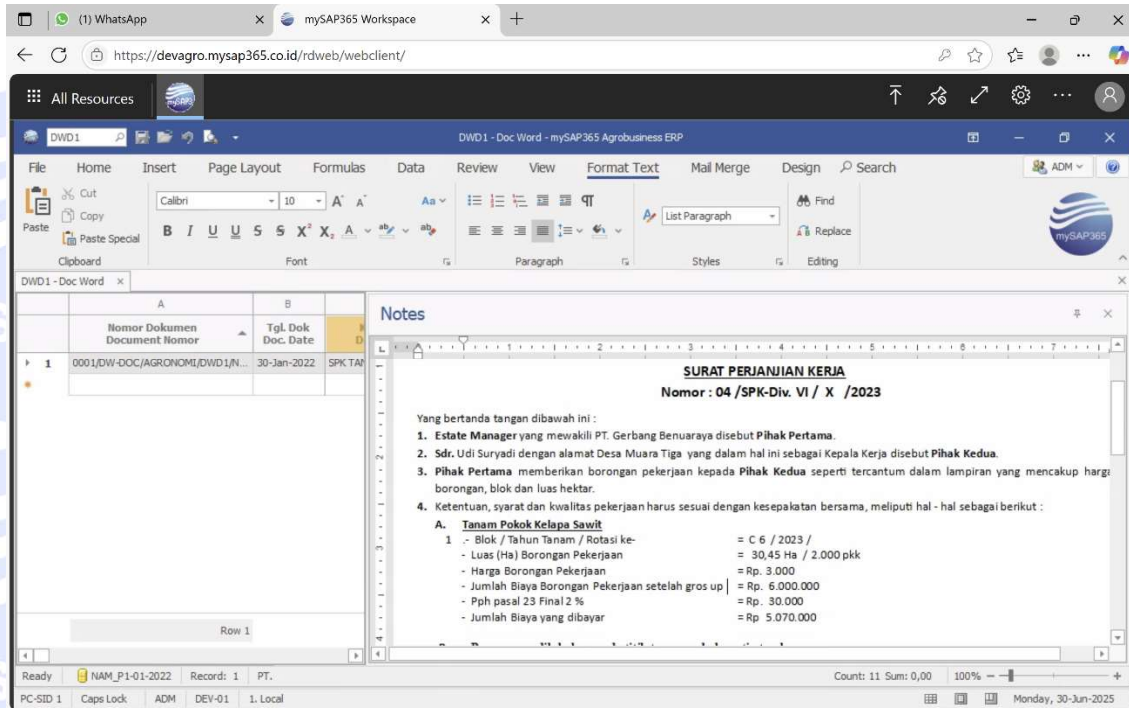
(1) WhatsApp
mySAP365 Workspace
https://devagro.mysap365.co.id/rdweb/webclient/
All Resources
DWD1
DWD1 - Doc Word - mySAP365 Agrobusiness ERP
File Home Insert Page Layout Formulas Data Review View Format Text Mail Merge Design Search
ADM
Cut
Copy
Paste
Paste Special
Clipboard
Calibri
10
Font
Paragraph
List Paragraph
Styles
Find
Replace
Editing
mySAP365
DWD1 - Doc Word

| | A | B | |
|---|---|---|---|
| | Nomor Dokumen Document Nomor | Tgl. Dok Doc. Date | |
| 1 | 0001/DW-DOC/AGRONOMI/DWD1/N... | 30-Jan-2022 | SPK TAN |

Row 1

Notes

SURAT PERJANJIAN KERJA
Nomor : 04 /SPK-Div. VI / X /2023

Yang bertanda tangan dibawah ini :
1. Estate Manager yang mewakili PT. Gerbang Benuaraya disebut Pihak Pertama.
2. Sdr. Udi Suryadi dengan alamat Desa Muara Tiga yang dalam hal ini sebagai Kepala Kerja disebut Pihak Kedua.
3. Pihak Pertama memberikan borongan pekerjaan kepada Pihak Kedua seperti tercantum dalam lampiran yang mencakup harga borongan, blok dan luas hektar.
4. Ketentuan, syarat dan kwalitas pekerjaan harus sesuai dengan kesepakatan bersama, meliputi hal - hal sebagai berikut :
A. Tanam Pokok Kelapa Sawit
1 .- Blok / Tahun Tanam / Rotasi ke- = C 6 / 2023 /
- Luas (Ha) Borongan Pekerjaan = 30,45 Ha / 2.000 pkk
- Harga Borongan Pekerjaan = Rp. 3.000
- Jumlah Biaya Borongan Pekerjaan setelah gros up = Rp. 6.000.000
- Pph pasal 23 Final 2 % = Rp. 30.000
- Jumlah Biaya yang dibayar = Rp 5.070.000

Ready | NAM_P1-01-2022 | Record: 1 | PT. | Count: 11 Sum: 0,00 | 100%
PC-SID 1 | Caps Lock | ADM | DEV-01 | 1. Local | Monday, 30-Jun-2025